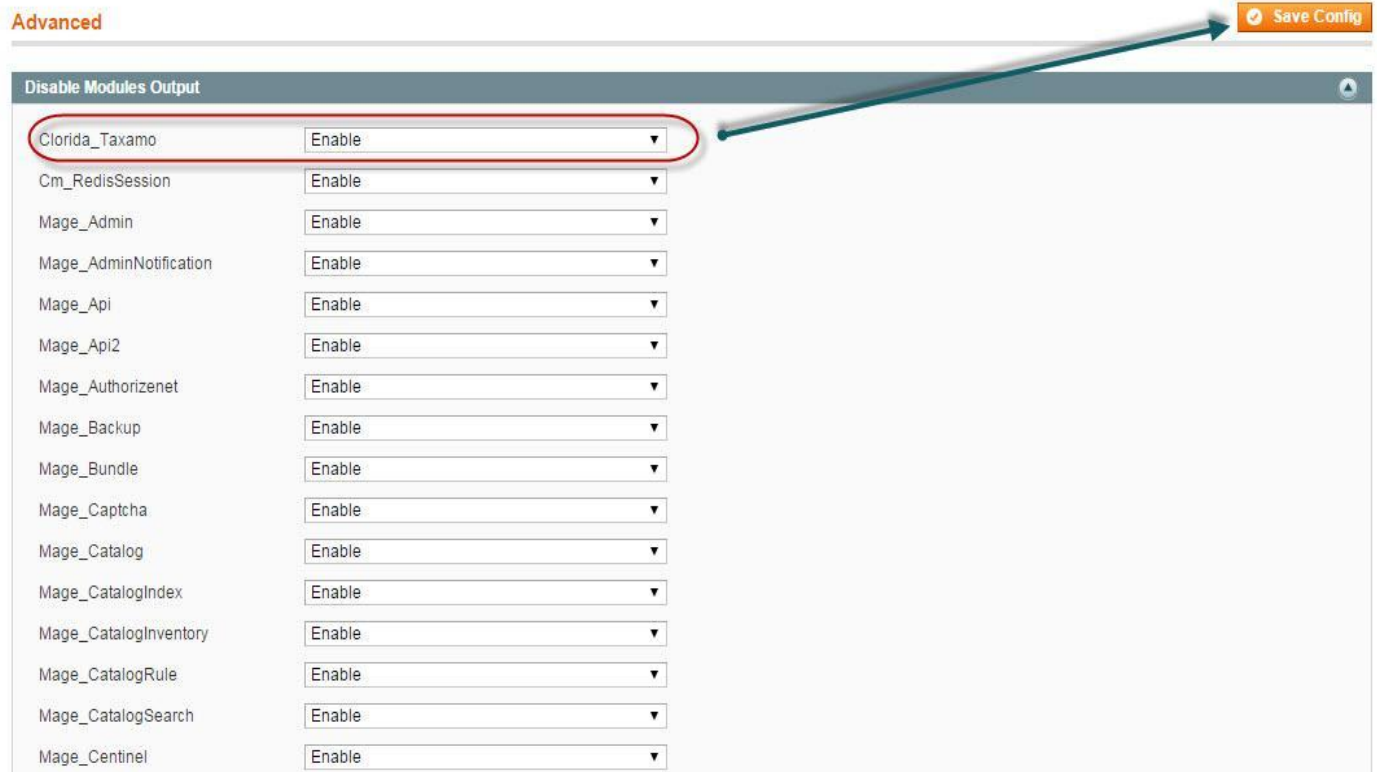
Advanced

Save Config

Disable Modules Output

| | |
|---|---|
| Clorida_Taxamo | Enable |
| Cm_RedisSession | Enable |
| Mage_Admin | Enable |
| Mage_AdminNotification | Enable |
| Mage_Api | Enable |
| Mage_Api2 | Enable |
| Mage_Authorizenet | Enable |
| Mage_Backup | Enable |
| Mage_Bundle | Enable |
| Mage_Captcha | Enable |
| Mage_Catalog | Enable |
| Mage_CatalogIndex | Enable |
| Mage_CatalogInventory | Enable |
| Mage_CatalogRule | Enable |
| Mage_CatalogSearch | Enable |
| Mage_Centinel | Enable |